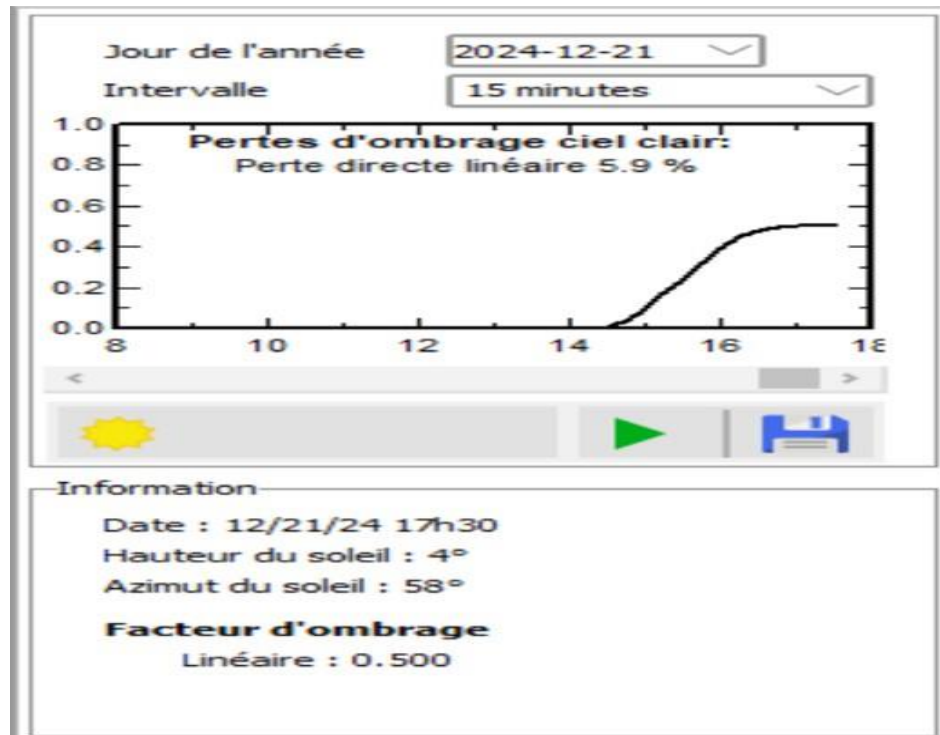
Jour de l'année
2024-12-21
Intervalle
15 minutes

Pertes d'ombrage ciel clair:
Perte directe linéaire 5.9 %

1.0
0.8
0.6
0.4
0.2
0.0
8
10
12
14
16
18

Information
Date : 12/21/24 17h30
Hauteur du soleil : 4°
Azimut du soleil : 58°

Facteur d'ombrage
Linéaire : 0.500